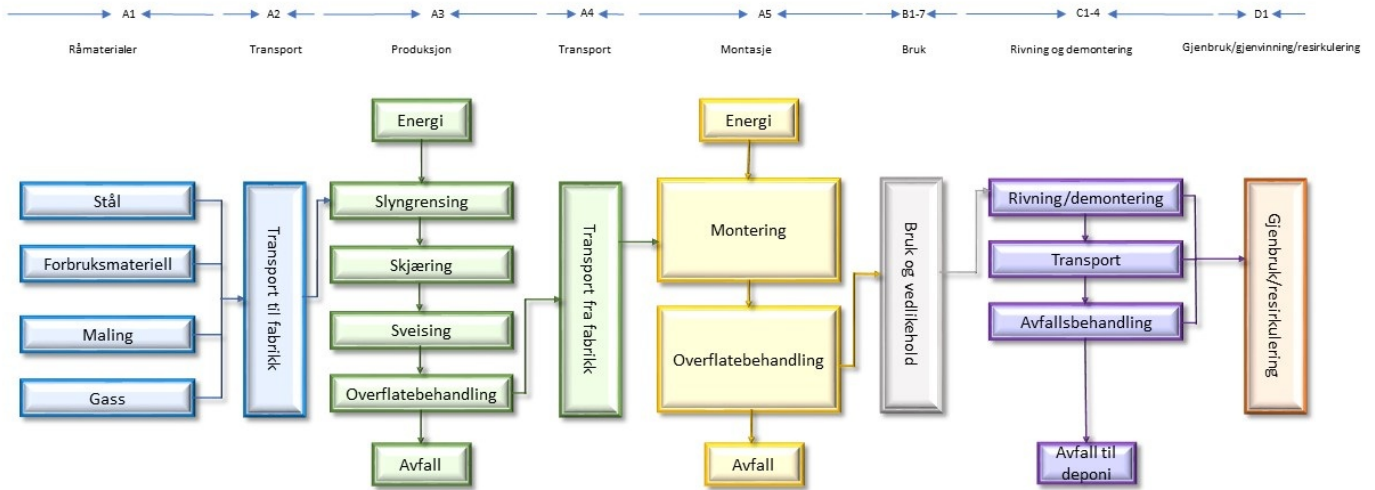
A1 A2 A3 A4 A5 B1-7 C1-4 D1

Råmaterialer Transport Produksjon Transport Montasje Bruk Rivning og demontering Gjenbruk/gjenvinning/resirkulering

Stål

Forbruksmateriell

Maling

Gass

Transport til fabrikk

Energi

Slyngrensing

Skjæring

Sveising

Overflatebehandling

Avfall

Transport fra fabrikk

Energi

Montering

Overflatebehandling

Avfall

Bruk og vedlikehold

Rivning/demontering

Transport

Avfallsbehandling

Avfall til deponi

Gjenbruk/resirkulering